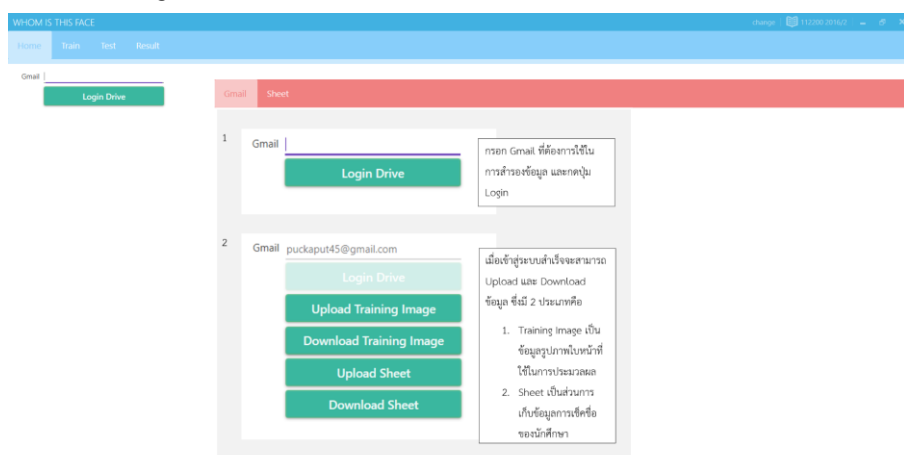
WHOM IS THIS FACE

change | 112200 2016/2

Home Train Test Result

Gmail

Login Drive

Gmail Sheet

1

Gmail

Login Drive

กรอก Gmail ที่ต้องการใช้ในการสำรองข้อมูล และกดปุ่ม Login

2

Gmail puckaput45@gmail.com

Login Drive

Upload Training Image

Download Training Image

Upload Sheet

Download Sheet

เมื่อเข้าสู่ระบบสำเร็จจะสามารถ Upload และ Download ข้อมูล ซึ่งมี 2 ประเภทคือ

1. Training Image เป็นข้อมูลรูปภาพใบหน้าที่ใช้ในการประมวลผล
2. Sheet เป็นส่วนการเก็บข้อมูลการเช็คชื่อของนักศึกษา